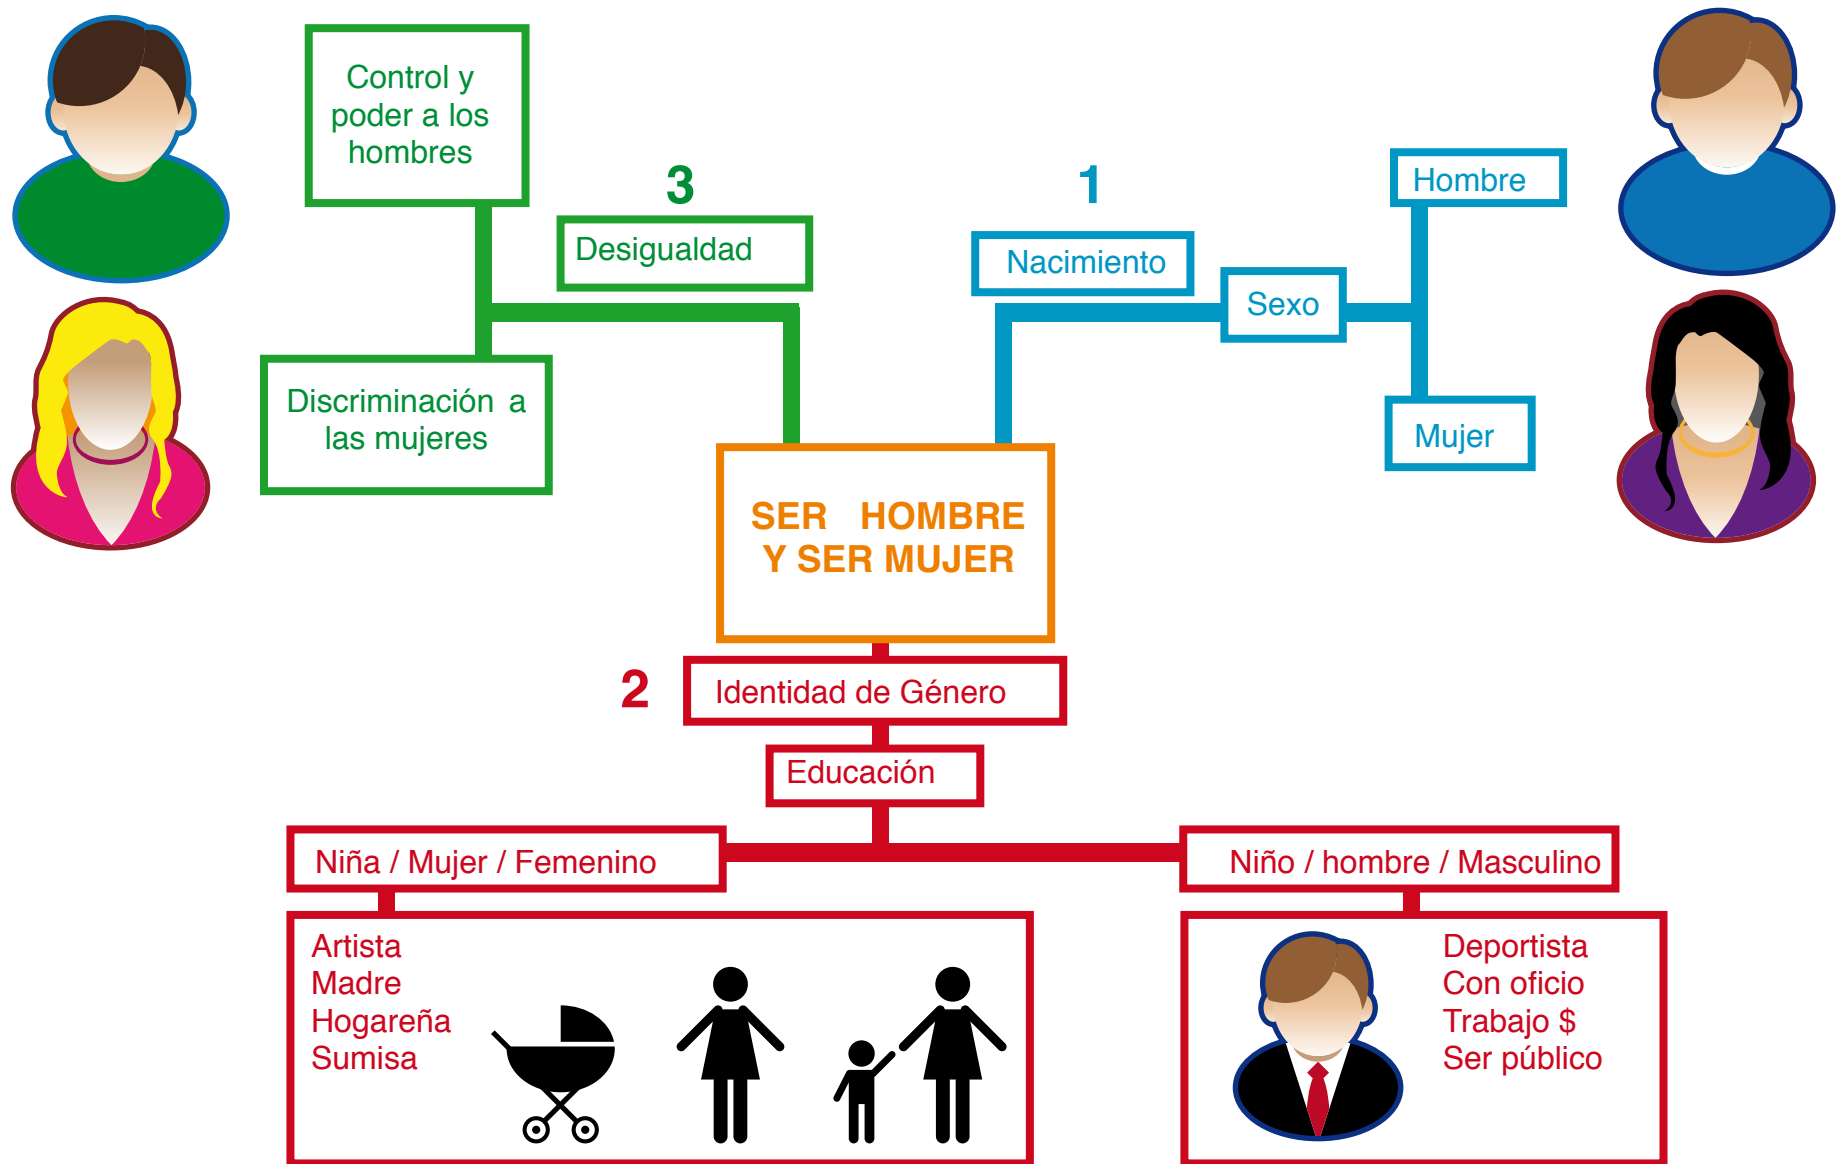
Control y poder a los hombres

3

Desigualdad

Discriminación a las mujeres

1

Hombre

Nacimiento

Sexo

Mujer

SER HOMBRE Y SER MUJER

2

Identidad de Género

Educación

Niña / Mujer / Femenino

Niño / hombre / Masculino

Artista
Madre
Hogareña
Sumisa

Deportista
Con oficio
Trabajo $
Ser público